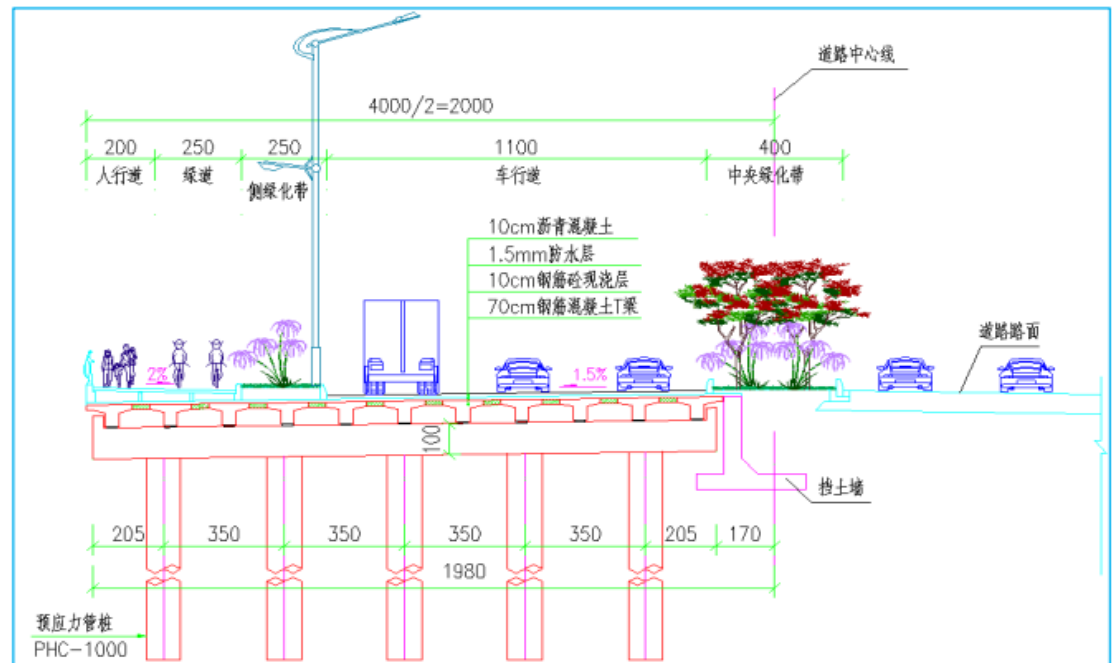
道路中心线

4000/2=2000

200 250 250 1100 400

人行道 绿道 侧绿化带 车行道 中央绿化带

10cm沥青混凝土
1.5mm防水层
10cm钢筋砼现浇层
70cm钢筋混凝土T梁

道路路面

2%

1.5%

100

挡土墙

205 350 350 350 350 205 170

1980

预应力管桩
PHC-1000